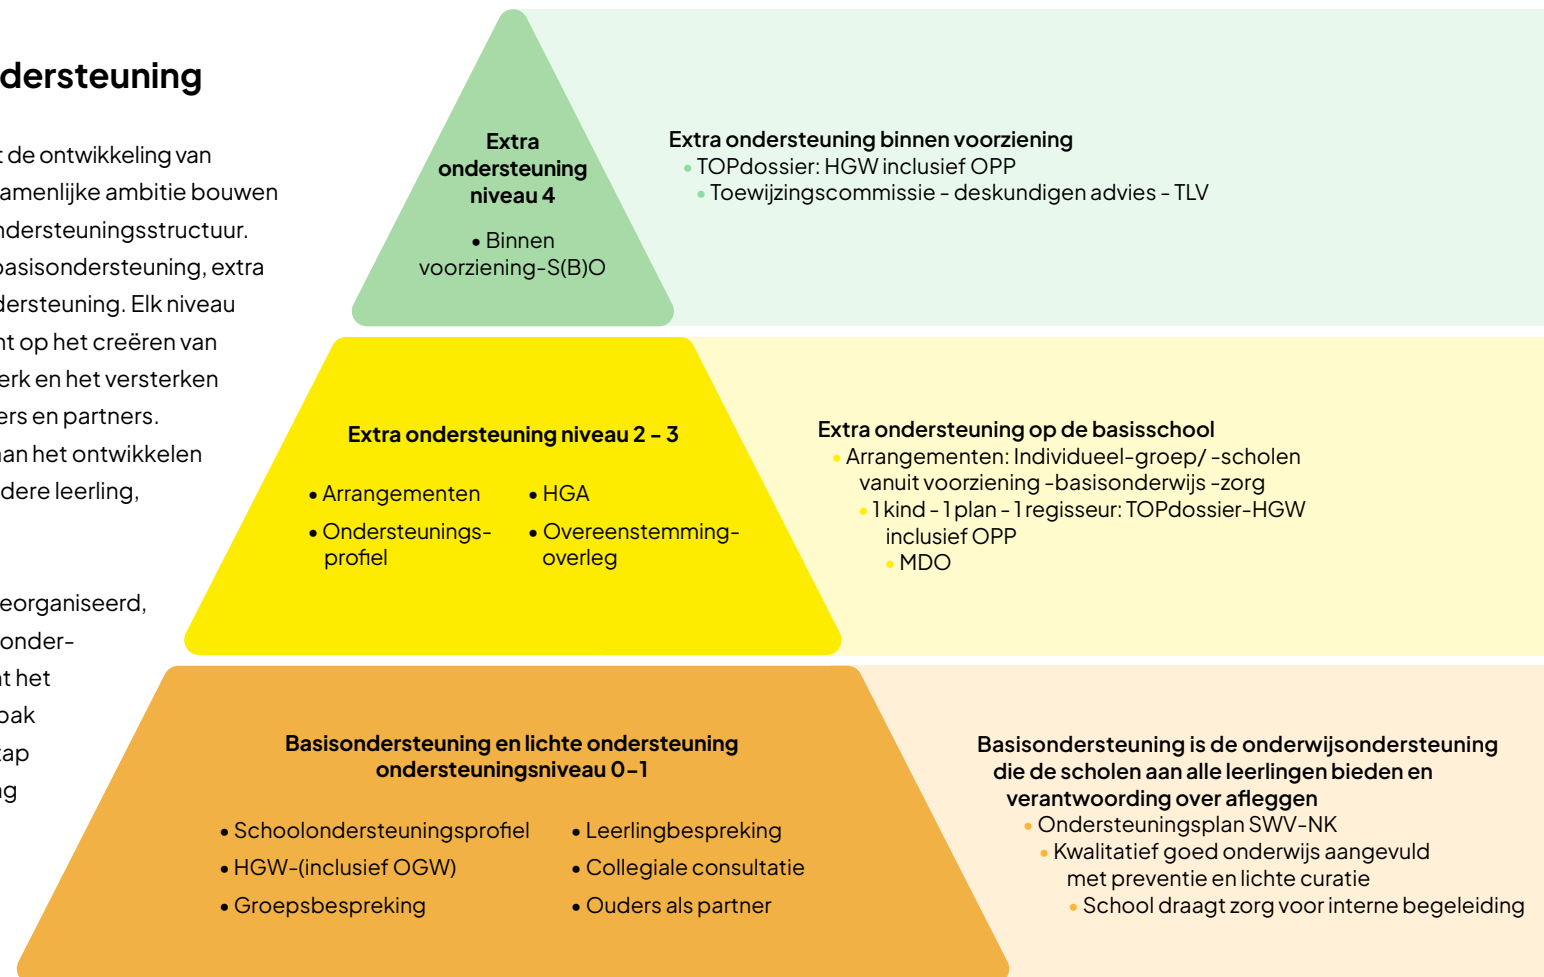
dersteuning

t de ontwikkeling van amenlijke ambitie bouwen ndersteuningsstructuur. basisondersteuning, extra dersteuning. Elk niveau nt op het creëren van erk en het versterken ers en partners. an het ontwikkelen dere leerling,

eorganiseerd, onder- t het oak tap g

Extra ondersteuning niveau 4

• Binnen voorziening-S(B)O

Extra ondersteuning binnen voorziening
• TOPdossier: HGW inclusief OPP
• Toewijzingscommissie - deskundigen advies - TLV

Extra ondersteuning niveau 2 - 3

• Arrangementen
• Ondersteuningsprofiel
• HGA
• Overeenstemmingoverleg

Extra ondersteuning op de basisschool
• Arrangementen: Individueel-groep/ -scholen vanuit voorziening -basisonderwijs -zorg
• 1 kind - 1 plan - 1 regisseur: TOPdossier-HGW inclusief OPP
• MDO

Basisondersteuning en lichte ondersteuning ondersteuningsniveau 0-1

• Schoolondersteuningsprofiel
• HGW-(inclusief OGW)
• Groepsbespreking
• Leerlingbespreking
• Collegiale consultatie
• Ouders als partner

Basisondersteuning is de onderwijsondersteuning die de scholen aan alle leerlingen bieden en verantwoording over afleggen
• Ondersteuningsplan SWV-NK
• Kwalitatief goed onderwijs aangevuld met preventie en lichte curatie
• School draagt zorg voor interne begeleiding